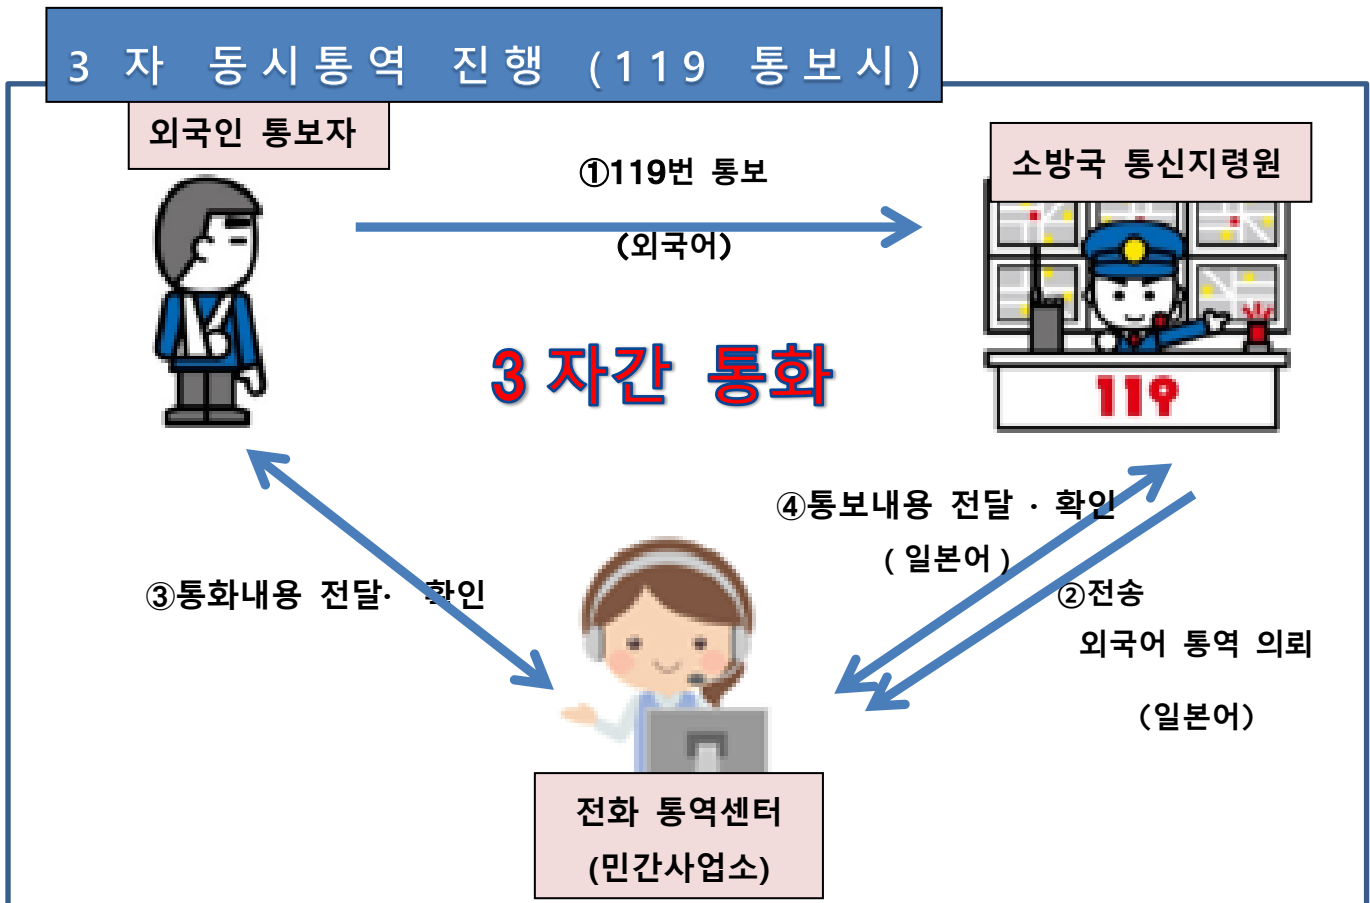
3 자 동시통역 진행 (119 통보시)

외국인 통보자

①119번 통보

(외국어)

소방국 통신지령원

119

3 자간 통화

④통보내용 전달 · 확인

( 일본어 )

③통화내용 전달· 확인

②전송

외국어 통역 의뢰

(일본어)

전화 통역센터

(민간사업소)